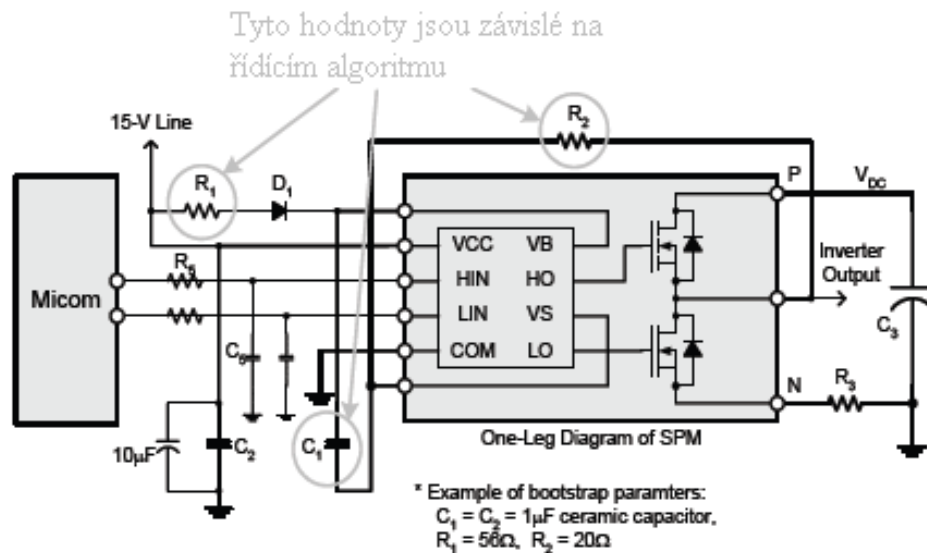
Tyto hodnoty jsou závislé na řídícím algoritmu

15-V Line

$R_2$

$R_1$

$D_1$

P

$V_{DC}$

VCC

VB

HIN

HO

LIN

VS

COM

LO

$R_5$

Micom

Inverter Output

$C_5$

$C_3$

N

$R_3$

10μF

$C_2$

$C_1$

One-Leg Diagram of SPM

* Example of bootstrap paramters:
$C_1 = C_2 = 1\mu F$ ceramic capacitor,
$R_1 = 56\Omega$, $R_2 = 20\Omega$